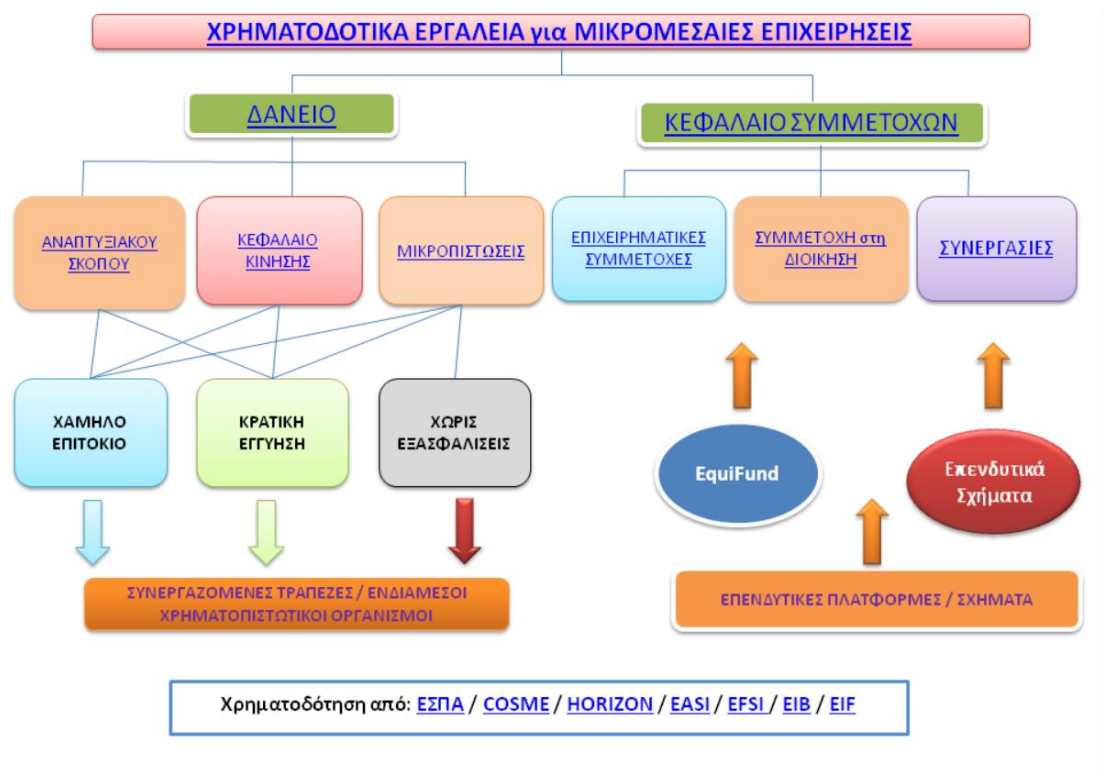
ΧΡΗΜΑΤΟΔΟΤΙΚΑ ΕΡΓΑΛΕΙΑ για ΜΙΚΡΟΜΕΣΑΙΕΣ ΕΠΙΧΕΙΡΗΣΕΙΣ

ΔΑΝΕΙΟ

ΚΕΦΑΛΑΙΟ ΣΥΜΜΕΤΟΧΩΝ

ΑΝΑΠΤΥΞΙΑΚΟΥ ΣΚΟΠΟΥ

ΚΕΦΑΛΑΙΟ ΚΙΝΗΣΗΣ

ΜΙΚΡΟΠΙΣΤΩΣΕΙΣ

ΕΠΙΧΕΙΡΗΜΑΤΙΚΕΣ ΣΥΜΜΕΤΟΧΕΣ

ΣΥΜΜΕΤΟΧΗ στη ΔΙΟΙΚΗΣΗ

ΣΥΝΕΡΓΑΣΙΕΣ

ΧΑΜΗΛΟ ΕΠΙΤΟΚΙΟ

ΚΡΑΤΙΚΗ ΕΓΓΥΗΣΗ

ΧΩΡΙΣ ΕΞΑΣΦΑΛΙΣΕΙΣ

EquiFund

Επενδυτικά Σχήματα

ΣΥΝΕΡΓΑΖΟΜΕΝΕΣ ΤΡΑΠΕΖΕΣ / ΕΝΔΙΑΜΕΣΟΙ ΧΡΗΜΑΤΟΠΙΣΤΩΤΙΚΟΙ ΟΡΓΑΝΙΣΜΟΙ

ΕΠΕΝΔΥΤΙΚΕΣ ΠΛΑΤΦΟΡΜΕΣ / ΣΧΗΜΑΤΑ

Χρηματοδότηση από: ΕΣΠΑ / COSME / HORIZON / EASI / EFSI / EIB / EIF